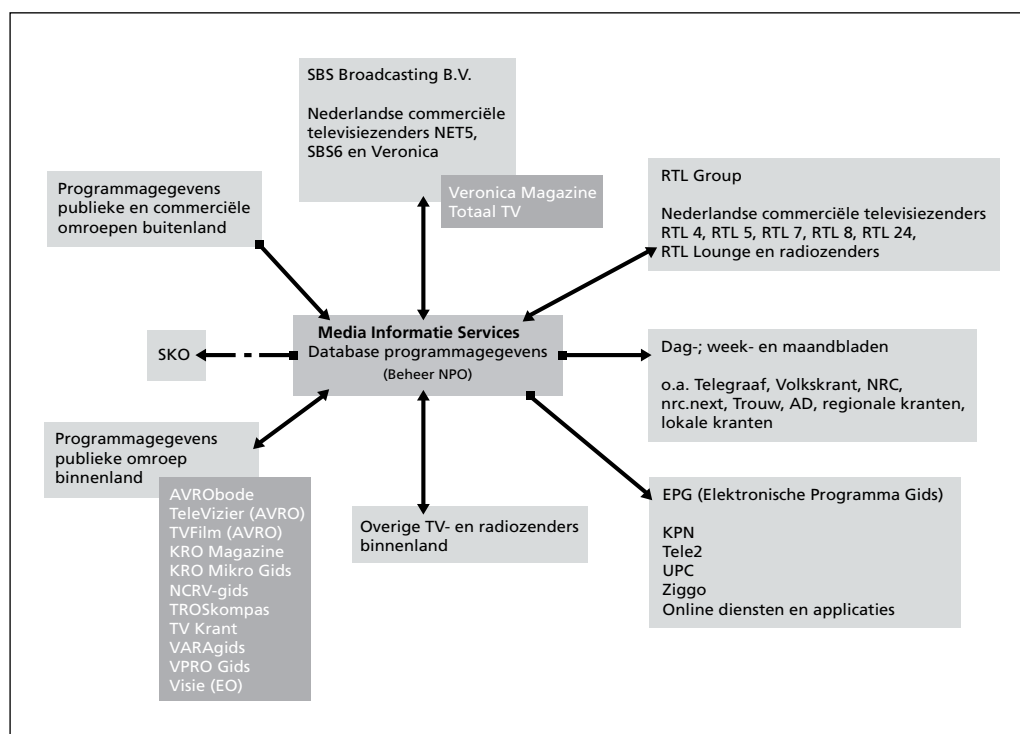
SBS Broadcasting B.V.

Nederlandse commerciële televisiezenders NET5, SBS6 en Veronica

Veronica Magazine
Totaal TV

Programmagegevens publieke en commerciële omroepen buitenland

RTL Group

Nederlandse commerciële televisiezenders RTL 4, RTL 5, RTL 7, RTL 8, RTL 24, RTL Lounge en radiozenders

SKO

Media Informatie Services
Database programmagegevens
(Beheer NPO)

Dag-; week- en maandbladen

o.a. Telegraaf, Volkskrant, NRC, nrc.next, Trouw, AD, regionale kranten, lokale kranten

Programmagegevens publieke omroep binnenland

AVRObode
TeleVizier (AVRO)
TVFilm (AVRO)
KRO Magazine
KRO Mikro Gids
NCRV-gids
TROSkompas
TV Krant
VARAgids
VPRO Gids
Visie (EO)

Overige TV- en radiozenders binnenland

EPG (Elektronische Programma Gids)

KPN
Tele2
UPC
Ziggo
Online diensten en applicaties